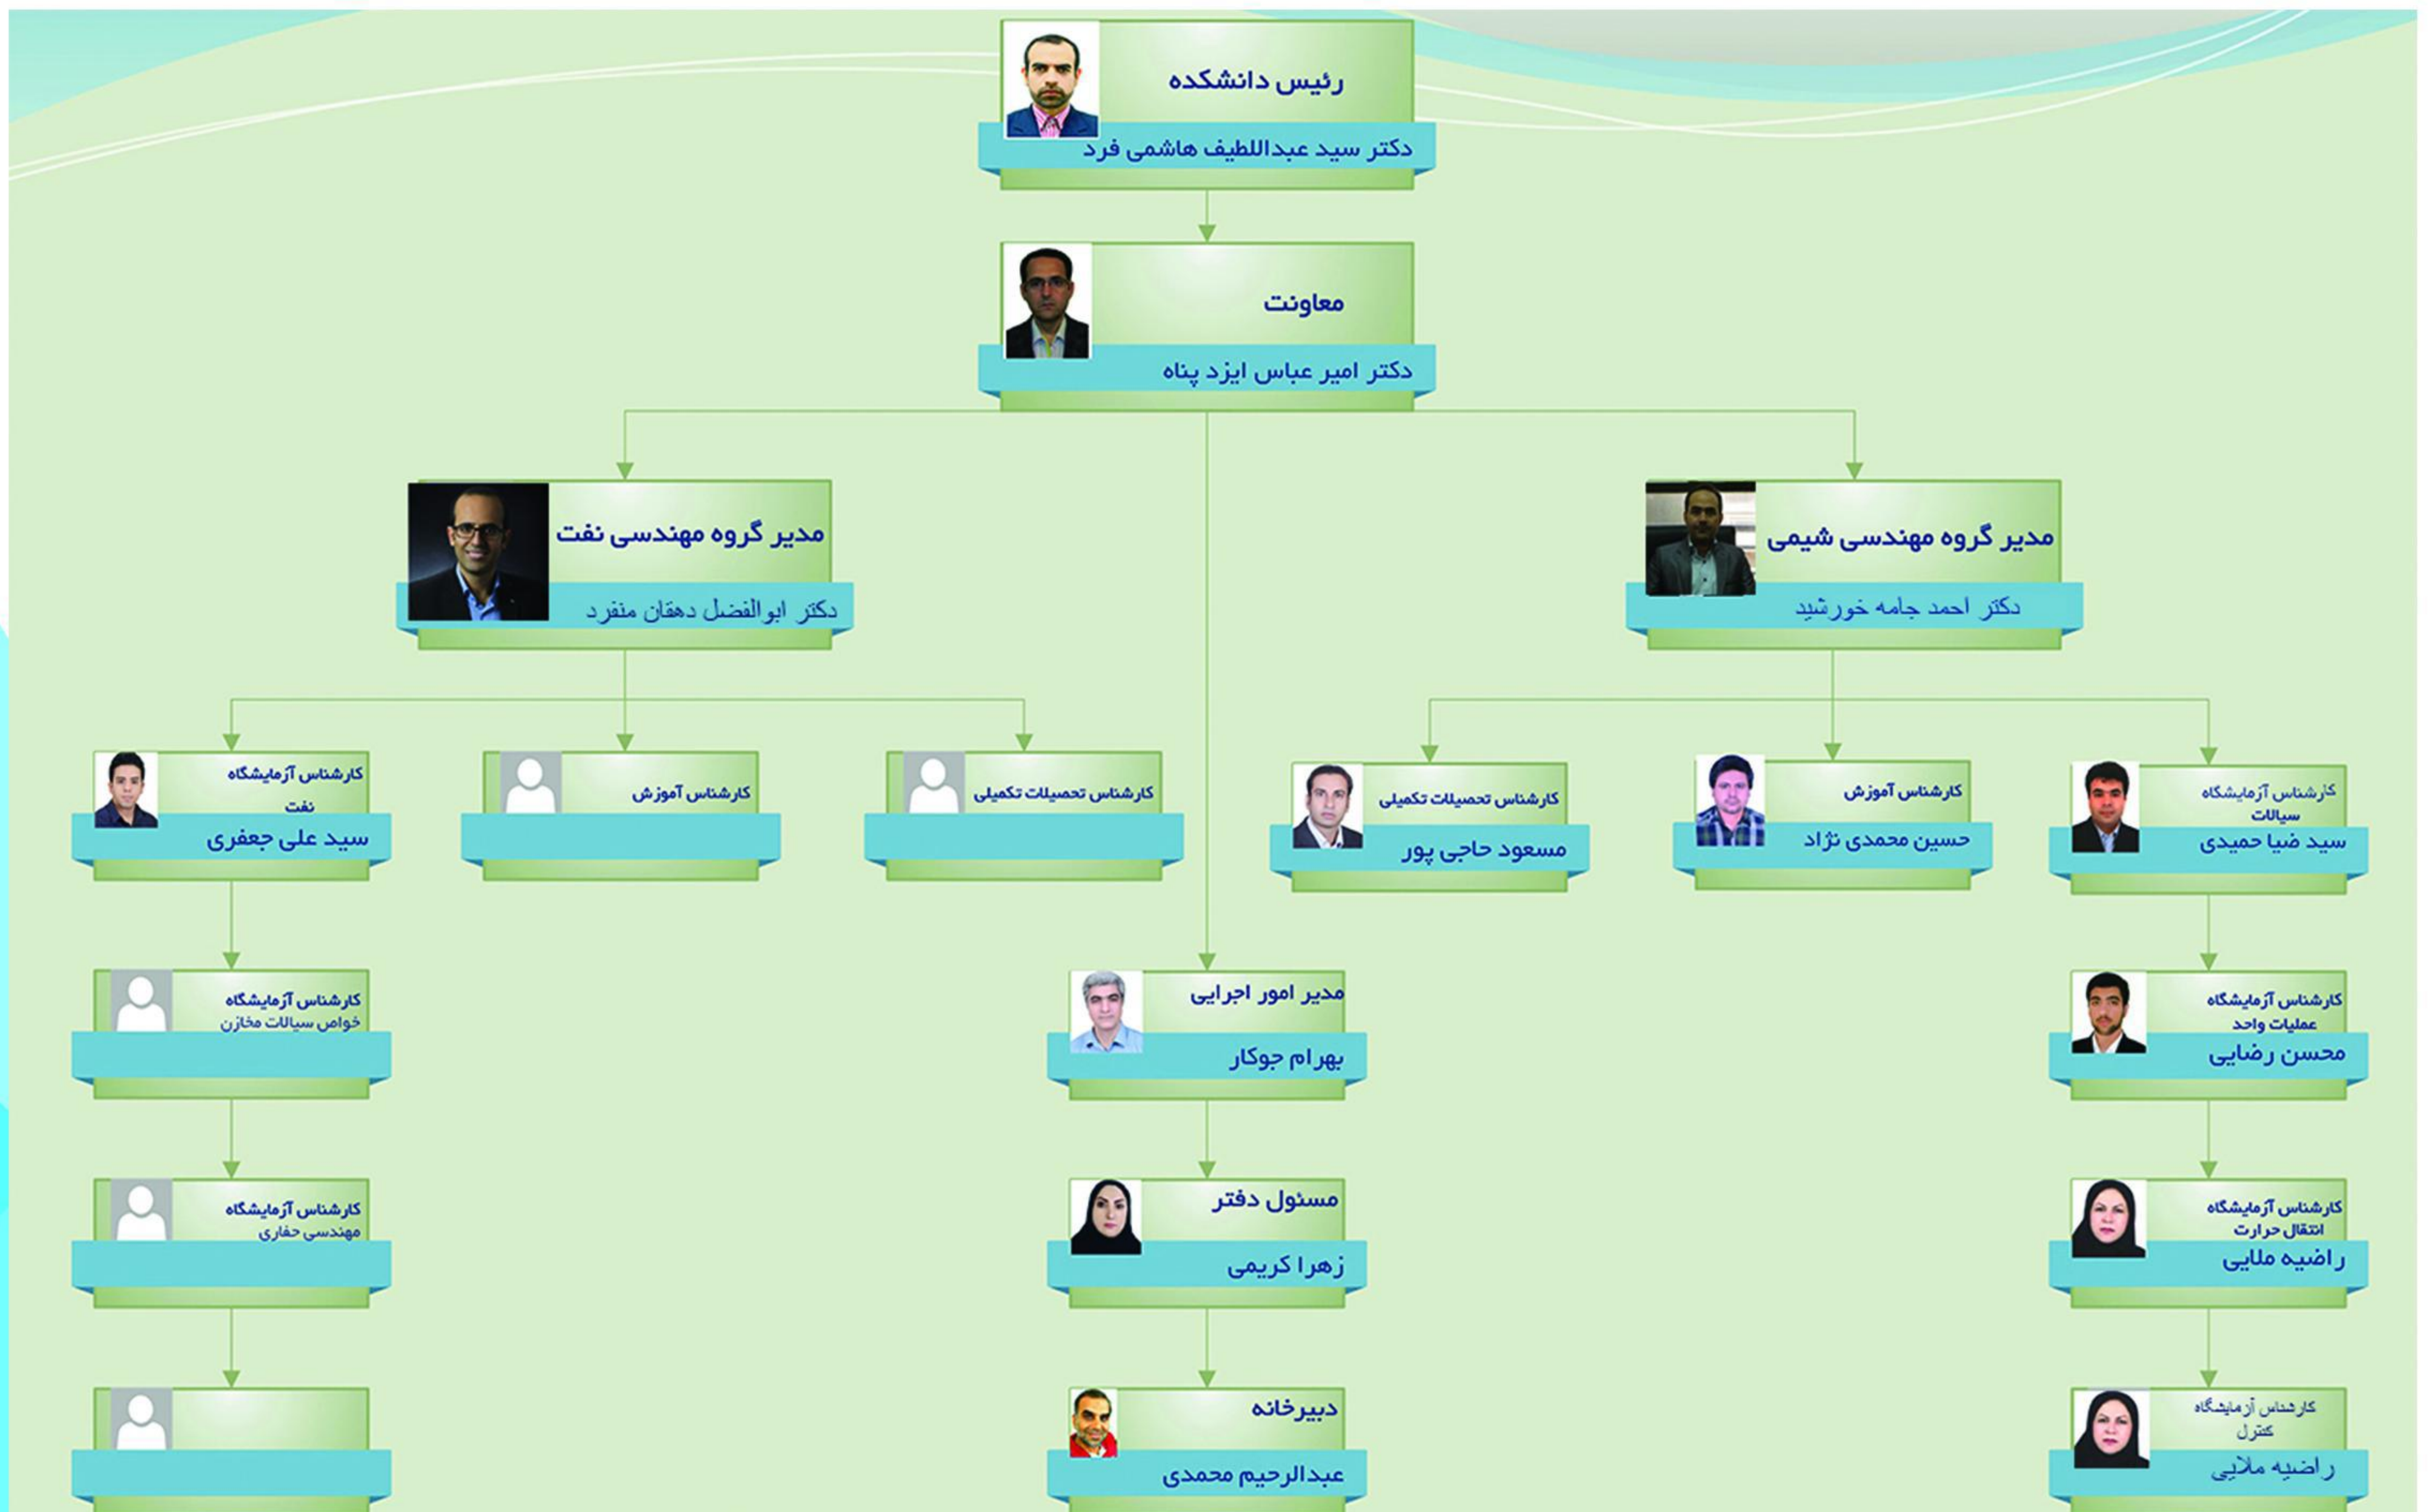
رئیس دانشکده
دکتر سید عبداللطیف هاشمی فرد

معاونت
دکتر امیر عباس ایزد پناه

مدیر گروه مهندسی شیمی
دکتر احمد جامه خورشید

مدیر گروه مهندسی نفت
دکتر ابوالفضل دهقان منفرد

کارشناس آزمایشگاه سیالات
سید ضیا حمیدی

کارشناس آموزش
حسین محمدی نژاد

کارشناس تحصیلات تکمیلی
مسعود حاجی پور

کارشناس تحصیلات تکمیلی

کارشناس آموزش

کارشناس آزمایشگاه نفت
سید علی جعفری

کارشناس آزمایشگاه عملیات واحد
محسن رضایی

مدیر امور اجرایی
بهرام جوکار

کارشناس آزمایشگاه خواص سیالات مخازن

کارشناس آزمایشگاه انتقال حرارت
راضیه ملایی

مسئول دفتر
زهرا کریمی

کارشناس آزمایشگاه مهندسی حفاری

کارشناس آزمایشگاه کنترل
راضیه ملایی

دبیرخانه
عبدالرحیم محمدی